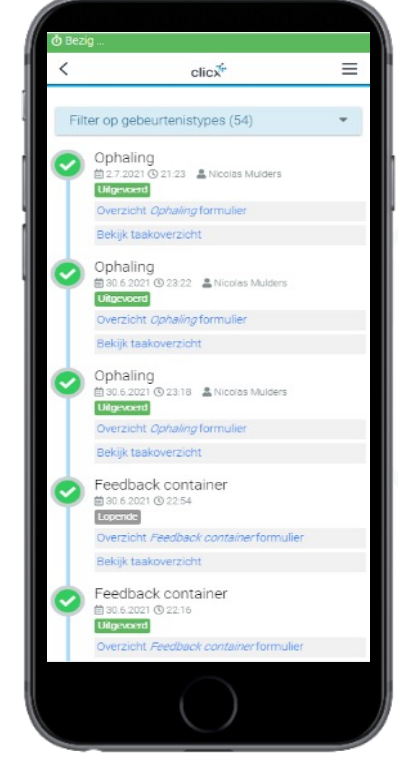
Bezig ...

clicx

Filter op gebeurtenistypes (54)

Ophaling
2.7.2021 21:23 Nicolas Mulders
Uitgevoerd
Overzicht *Ophaling* formulier
Bekijk taakoverzicht

Ophaling
30.6.2021 23:22 Nicolas Mulders
Uitgevoerd
Overzicht *Ophaling* formulier
Bekijk taakoverzicht

Ophaling
30.6.2021 23:18 Nicolas Mulders
Uitgevoerd
Overzicht *Ophaling* formulier
Bekijk taakoverzicht

Feedback container
30.6.2021 22:54
Lopende
Overzicht *Feedback container* formulier
Bekijk taakoverzicht

Feedback container
30.6.2021 22:16
Uitgevoerd
Overzicht *Feedback container* formulier